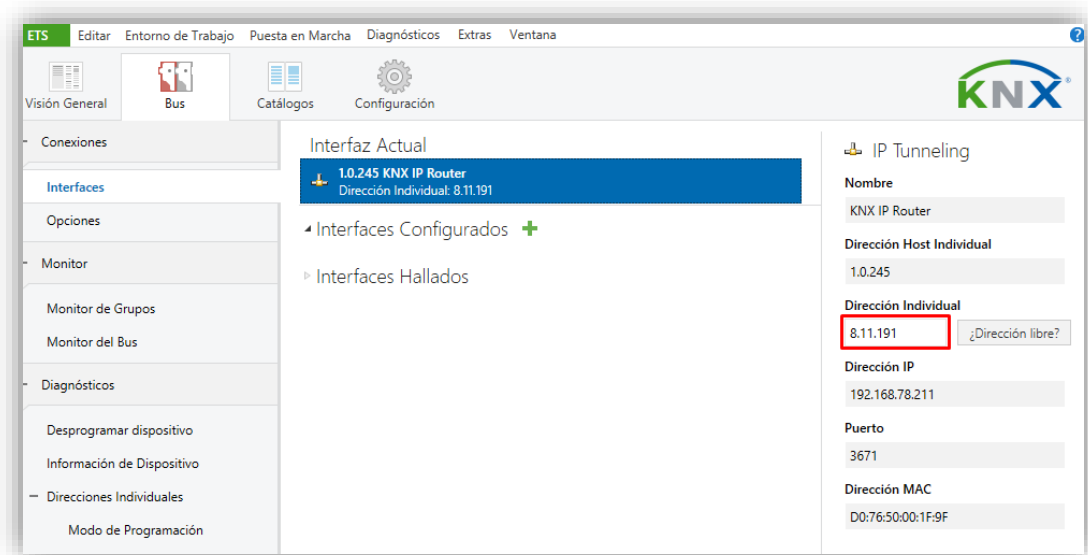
ETS Editar Entorno de Trabajo Puesta en Marcha Diagnósticos Extras Ventana

Visión General Bus Catálogos Configuración

KNX

Conexiones

Interfaces

Opciones

Monitor

Monitor de Grupos

Monitor del Bus

Diagnósticos

Desprogramar dispositivo

Información de Dispositivo

Direcciones Individuales

Modo de Programación

Interfaz Actual

1.0.245 KNX IP Router
Dirección Individual: 8.11.191

Interfaces Configurados +

Interfaces Hallados

IP Tunneling

Nombre

KNX IP Router

Dirección Host Individual

1.0.245

Dirección Individual

8.11.191 ¿Dirección libre?

Dirección IP

192.168.78.211

Puerto

3671

Dirección MAC

D0:76:50:00:1F:9F